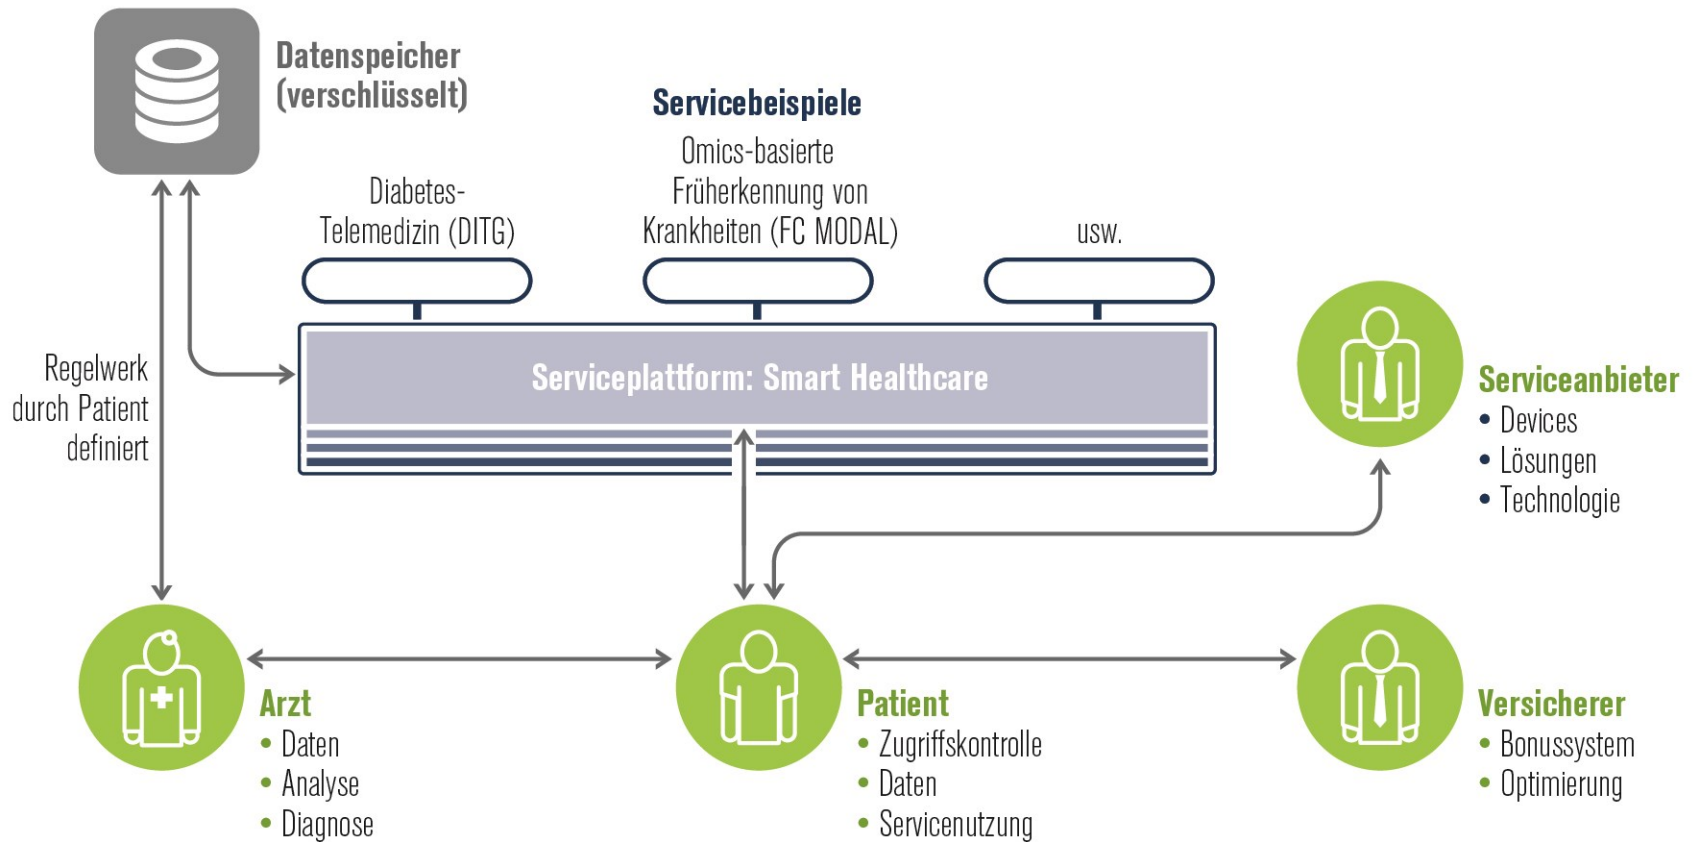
Datenspeicher (verschlüsselt)

Servicebeispiele

Diabetes-Telemedizin (DITG)

Omics-basierte Früherkennung von Krankheiten (FC MODAL)

usw.

Regelwerk durch Patient definiert

Serviceplattform: Smart Healthcare

Serviceanbieter
• Devices
• Lösungen
• Technologie

Arzt
• Daten
• Analyse
• Diagnose

Patient
• Zugriffskontrolle
• Daten
• Servicenutzung

Versicherer
• Bonussystem
• Optimierung